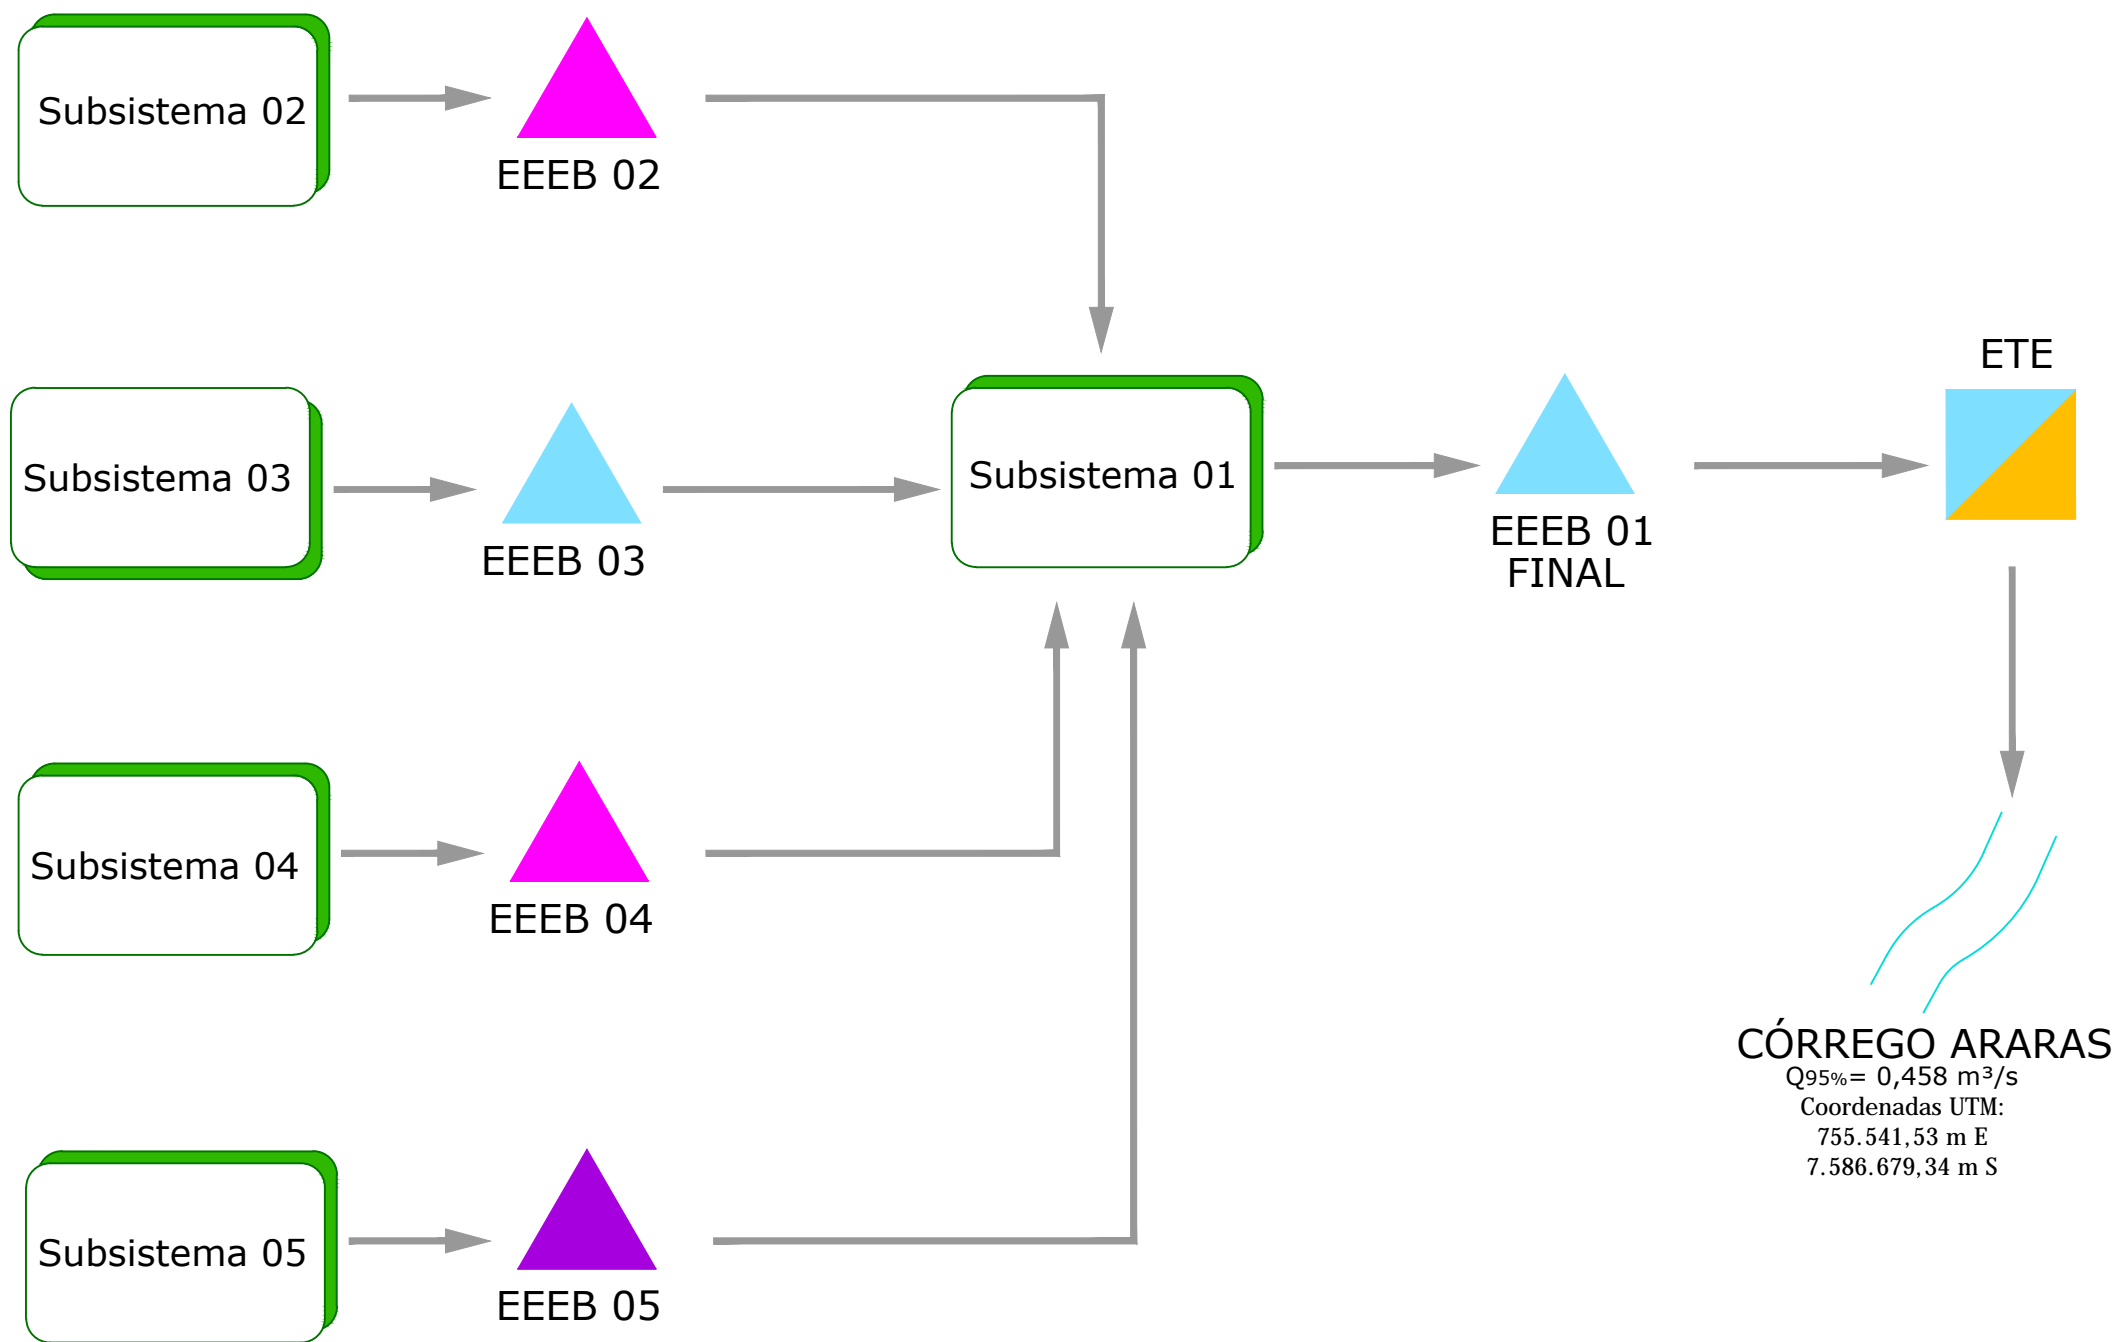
Subsistema 02

EEEB 02

Subsistema 03

EEEB 03

Subsistema 01

EEEB 01 FINAL

ETE

Subsistema 04

EEEB 04

Subsistema 05

EEEB 05

CÓRREGO ARARAS
$Q_{95\%}$= 0,458 m³/s
Coordenadas UTM:
755.541,53 m E
7.586.679,34 m S